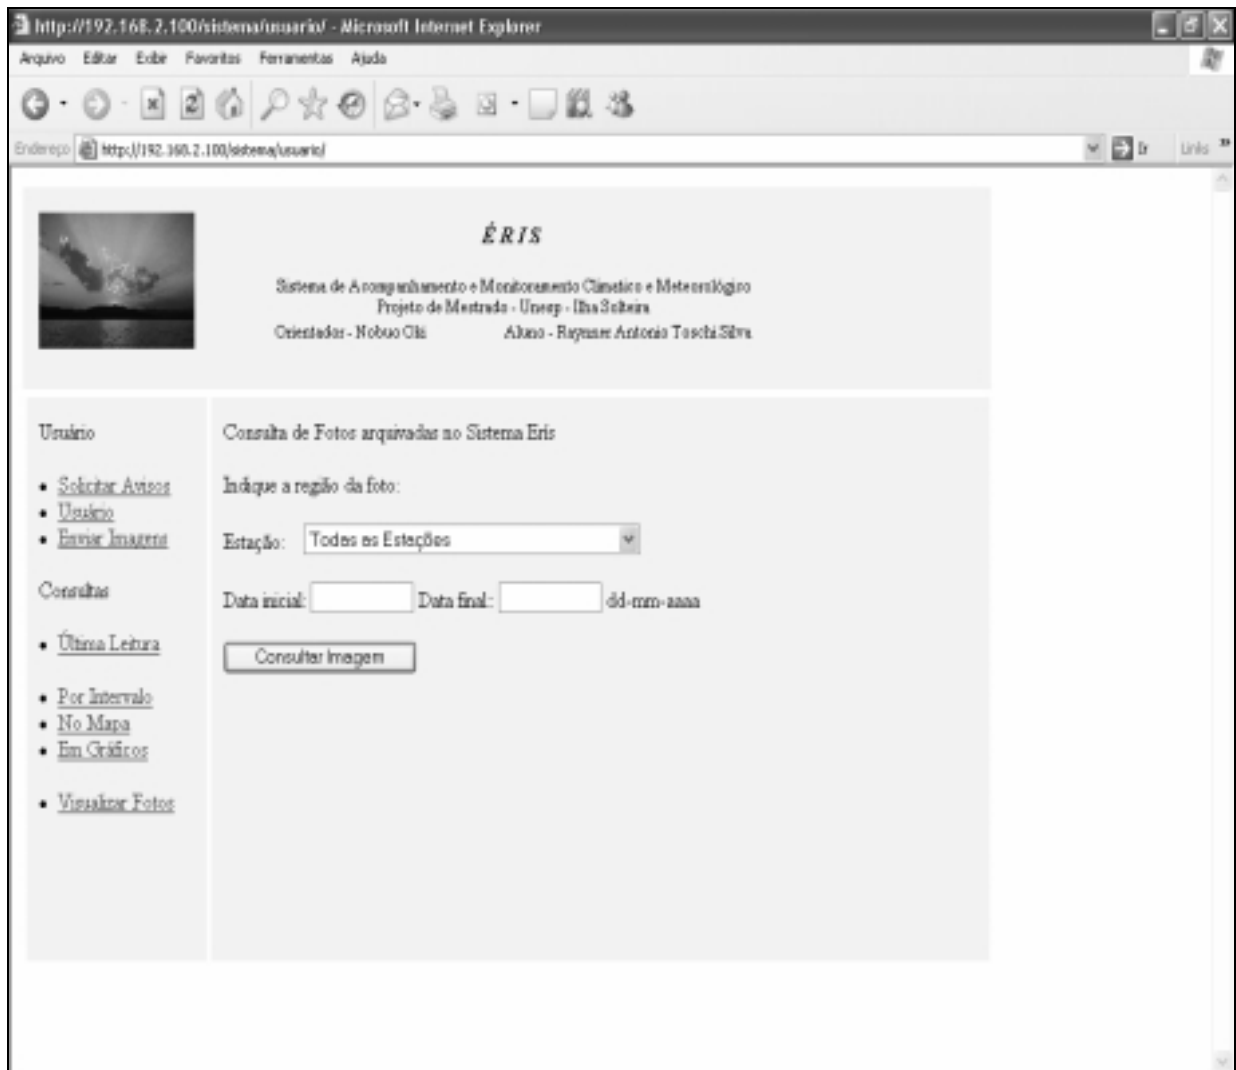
http://192.168.2.100/sistema/usuario/ - Microsoft Internet Explorer

Arquivo Editar Exibir Favoritos Ferramentas Ajuda

Endereço http://192.168.2.100/sistema/usuario/ Ir Links »

ÉRIS

Sistema de Acompanhamento e Monitoramento Climático e Meteorológico
Projeto de Mestrado - Unesp - Ilha Solteira
Orientador - Nobuo Oki Aluno - Raymner Antonio Toschi Silva

Usuário

- Solicitar Avisos
- Usuário
- Enviar Imagens

Consultas

- Última Leitura

- Por Intervalo
- No Mapa
- Em Gráficos

- Visualizar Fotos

Consulta de Fotos arquivadas no Sistema Eris

Indique a região da foto:

Estação: Todas as Estações

Data inicial: Data final: dd-mm-aaaa

Consultar Imagem